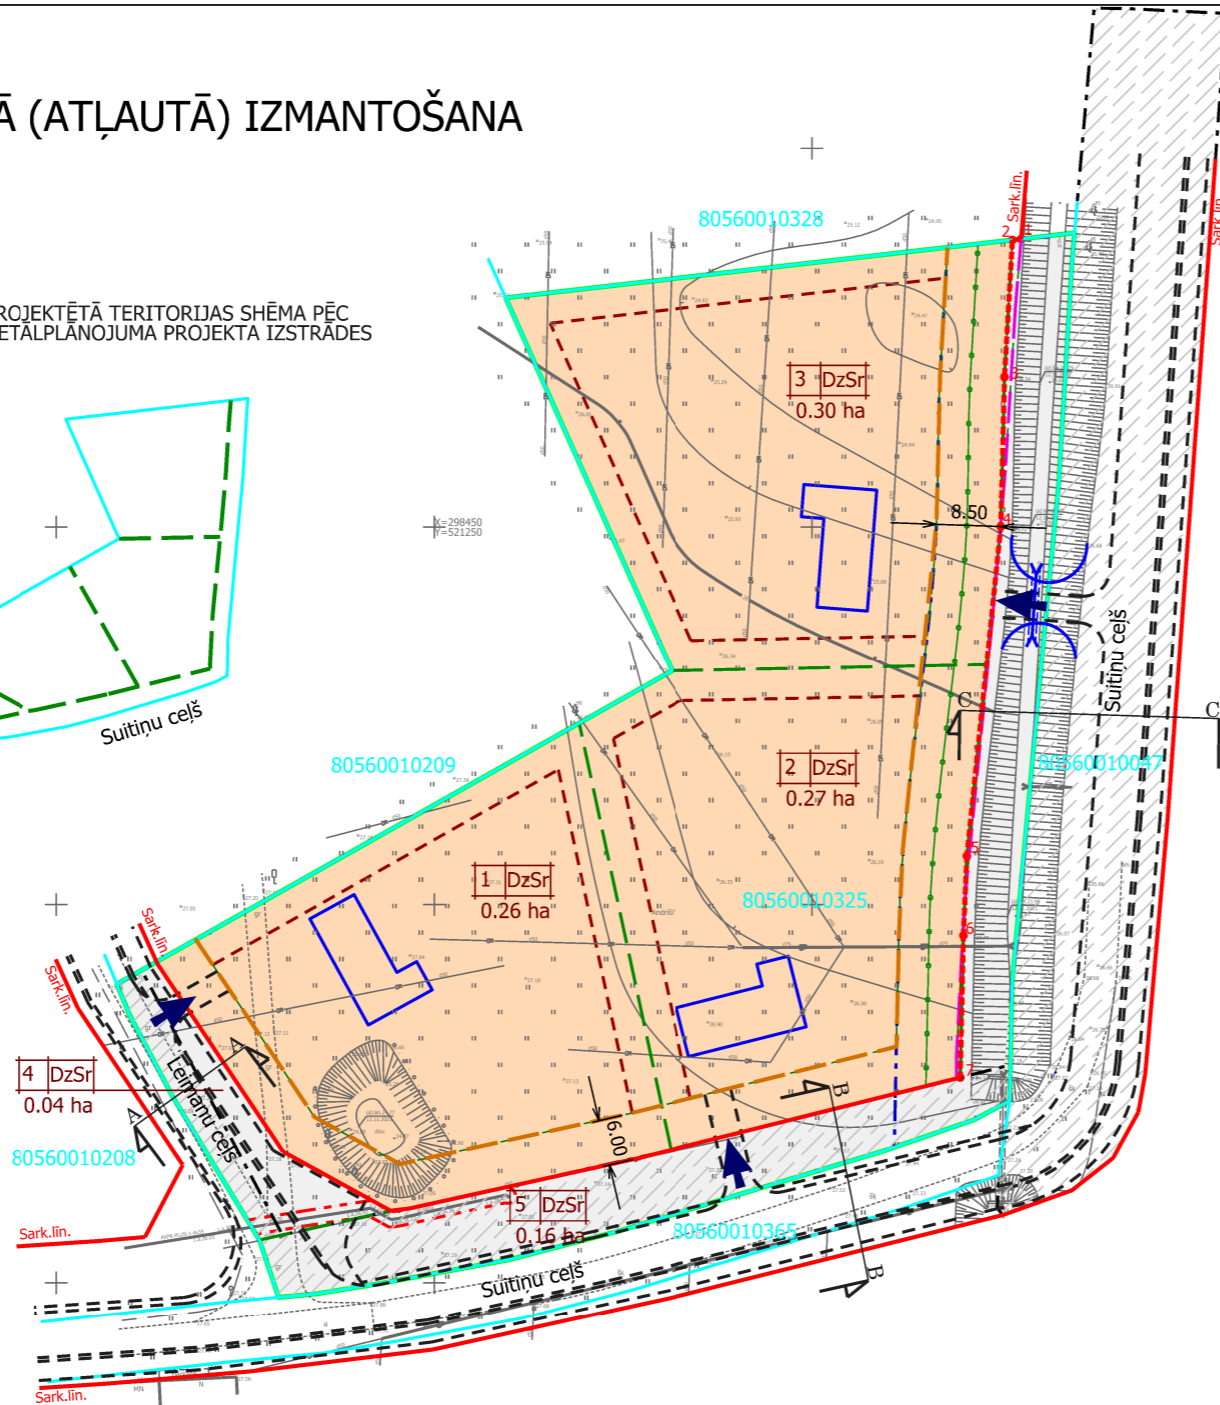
Ā (ATĻAUTĀ) IZMANTOŠANA

ROJEKTĒTĀ TERITORIJAS SHĒMA PĒC
ETALPLĀNOJUMA PROJEKTA IZSTRĀDES

80560010328

Sark.līn.

2

3 DzSr
0.30 ha

X=298450
Y=521250

8.50

Suitiņu ceļš

Suitiņu ceļš

C

C

80560010209

2 DzSr
0.27 ha

80560010047

1 DzSr
0.26 ha

80560010325

5

6

Sark.līn.

Sark.līn.

4 DzSr
0.04 ha

Leimaņu ceļš

A

A

B

7

6.00

80560010208

5 DzSr
0.16 ha

80560010365

Sark.līn.

Suitiņu ceļš

B

Sark.līn.